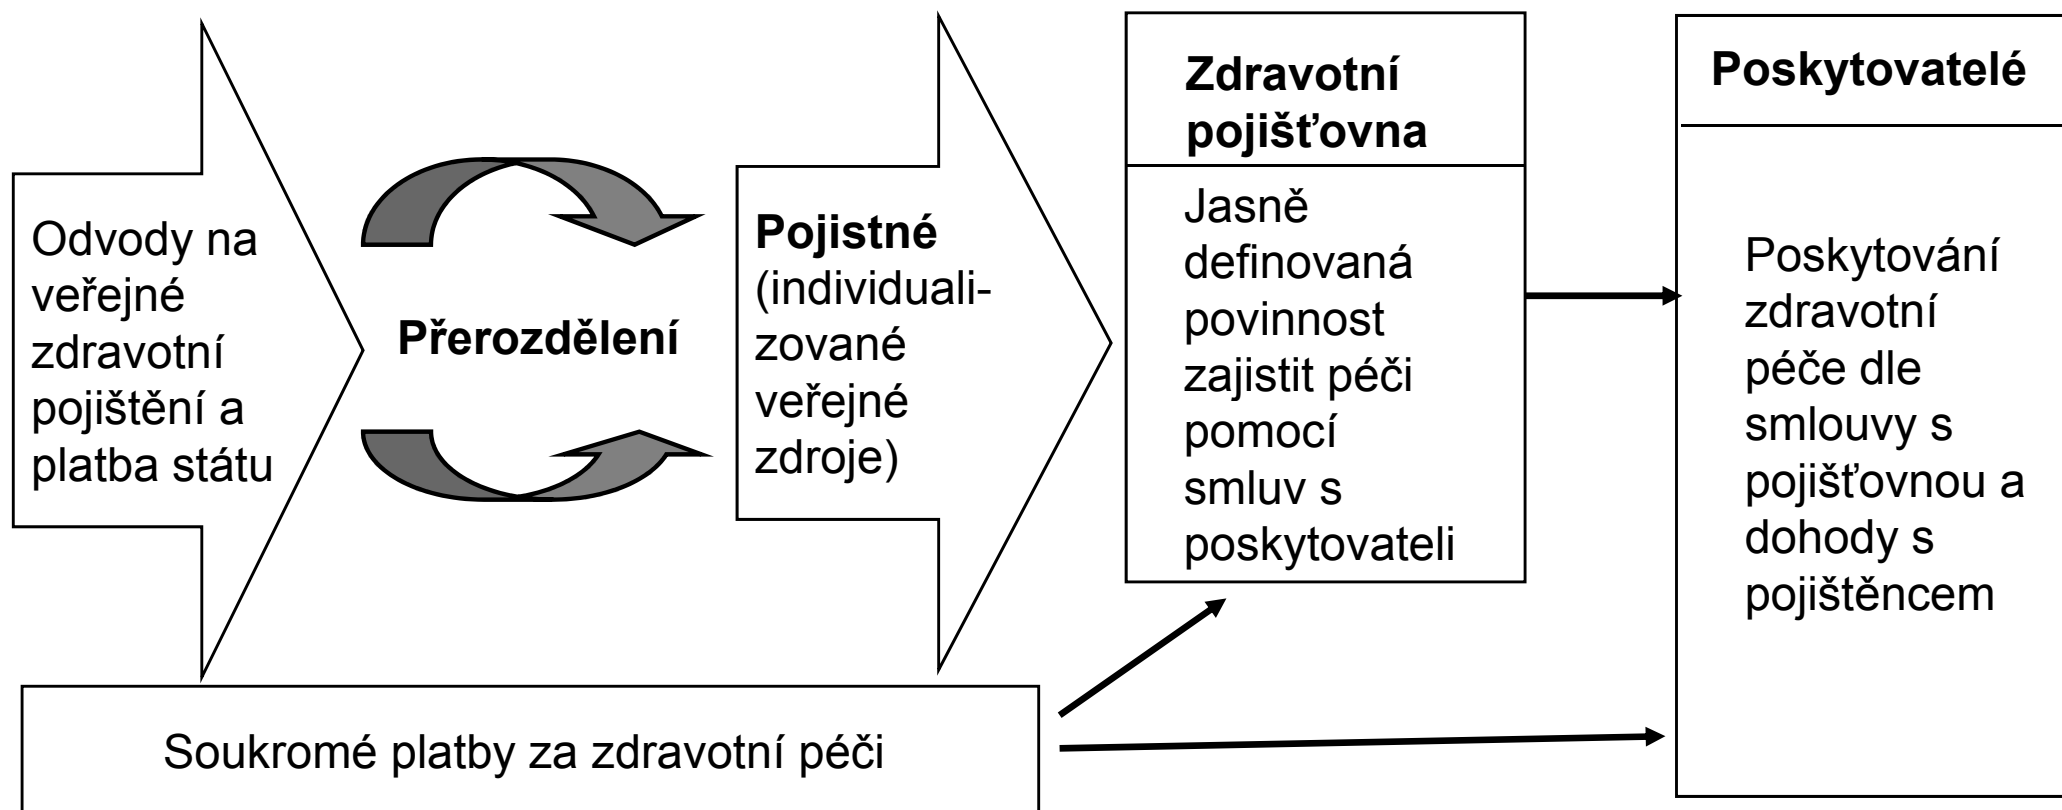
Odvody na veřejné zdravotní pojištění a platba státu

Přerozdělení

Pojistné (individualizované veřejné zdroje)

Zdravotní pojišťovna

Jasně definovaná povinnost zajistit péči pomocí smluv s poskytovateli

Poskytovatelé

Poskytování zdravotní péče dle smlouvy s pojišťovnou a dohody s pojištěncem

Soukromé platby za zdravotní péči